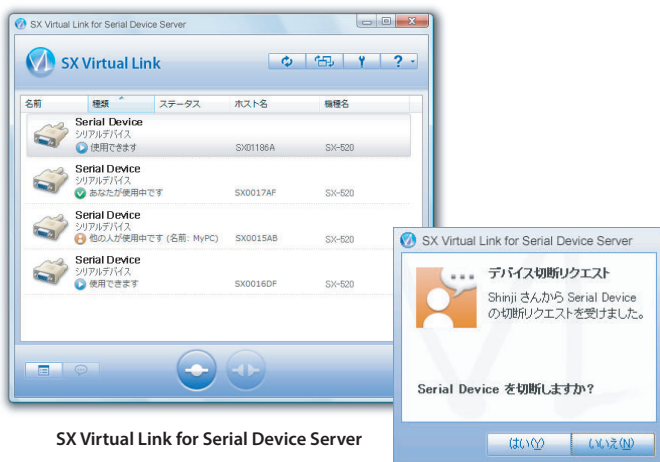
SX Virtual Link for Serial Device Server

SX Virtual Link

| 名前 | 種類 | ステータス | ホスト名 | 機種名 |
|---|---|---|---|---|
| Serial Device シリアルデバイス | 使用できます | | SX01186A | SX-520 |
| Serial Device シリアルデバイス | あなたが使用中です | | SX0017AF | SX-520 |
| Serial Device シリアルデバイス | 他の人が使用中です (名前: MyPC) | | SX0015AB | SX-520 |
| Serial Device シリアルデバイス | 使用できます | | SX0016DF | SX-520 |

SX Virtual Link for Serial Device Server

デバイス切断リクエスト

Shinji さんから Serial Device の切断リクエストを受けました。

Serial Device を切断しますか?

はい(Y) いいえ(N)

SX Virtual Link for Serial Device Server